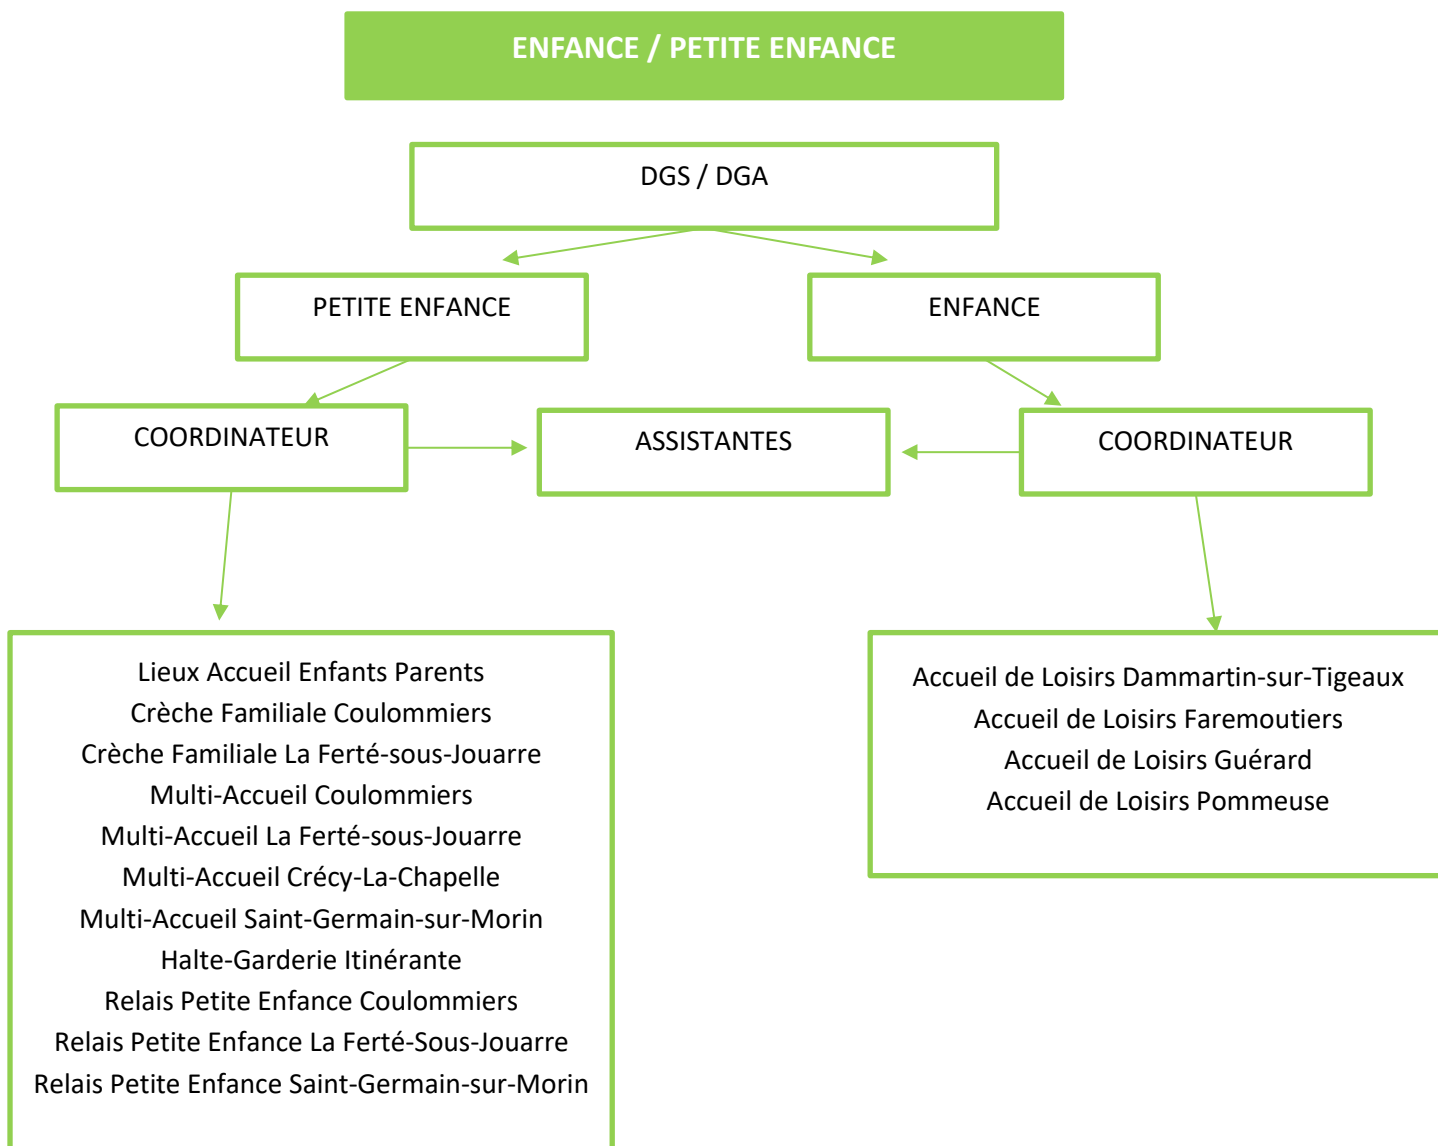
ENFANCE / PETITE ENFANCE

DGS / DGA

PETITE ENFANCE

ENFANCE

COORDINATEUR

ASSISTANTES

COORDINATEUR

Lieux Accueil Enfants Parents
Crèche Familiale Coulommiers
Crèche Familiale La Ferté-sous-Jouarre
Multi-Accueil Coulommiers
Multi-Accueil La Ferté-sous-Jouarre
Multi-Accueil Crécy-La-Chapelle
Multi-Accueil Saint-Germain-sur-Morin
Halte-Garderie Itinérante
Relais Petite Enfance Coulommiers
Relais Petite Enfance La Ferté-Sous-Jouarre
Relais Petite Enfance Saint-Germain-sur-Morin

Accueil de Loisirs Dammartin-sur-Tigeaux
Accueil de Loisirs Faremoutiers
Accueil de Loisirs Guérard
Accueil de Loisirs Pommeuse